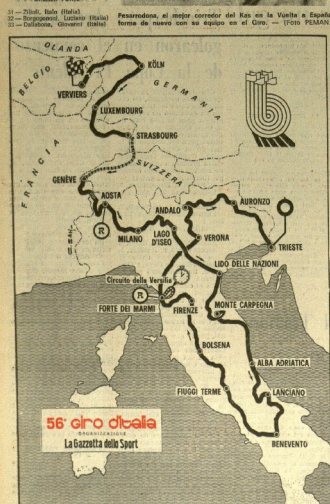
31 — Zilioli, Italo (Italia)
32 — Borgognoni, Luciano (Italia)
33 — Dallabona, Giovanni (Italia)

Pesarrodona, el mejor corredor del Kas en la Vuelta a España forma de nuevo con su equipo en el Giro. — (Foto PEMAN

OLANDA
BELGIO
KÖLN
VERVIERS
GERMANIA
LUXEMBOURG
STRASBOURG
FRANCIA
SVIZZERA
GENÈVE
AOSTA
AURONZO
ANDALO
LAGO D'ISEO
R
MILANO
VERONA
TRIESTE
LIDO DELLE NAZIONI
Circuito della Versilia
R
FORTE DEI MARMI
FIRENZE
MONTE CARPEGNA
BOLSENA
ALBA ADRIATICA
FIUGGI TERME
LANCIANO
BENEVENTO

56° Giro d'Italia
ORGANIZZAZIONE
La Gazzetta dello Sport